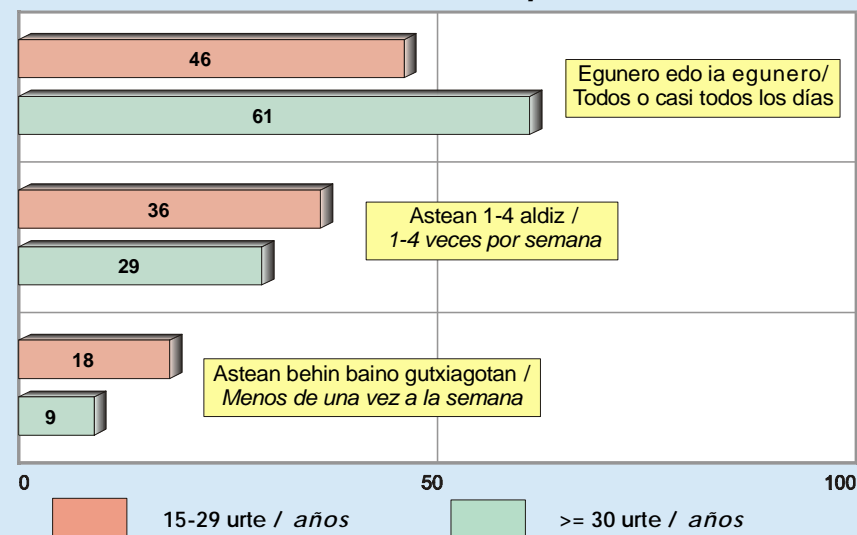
46

61

Egunero edo ia egunero/
Todos o casi todos los días

36

Astean 1-4 aldiz /
1-4 veces por semana

29

18

Astean behin baino gutxiagotan /
Menos de una vez a la semana

9

0

50

100

15-29 urte / años

>= 30 urte / años